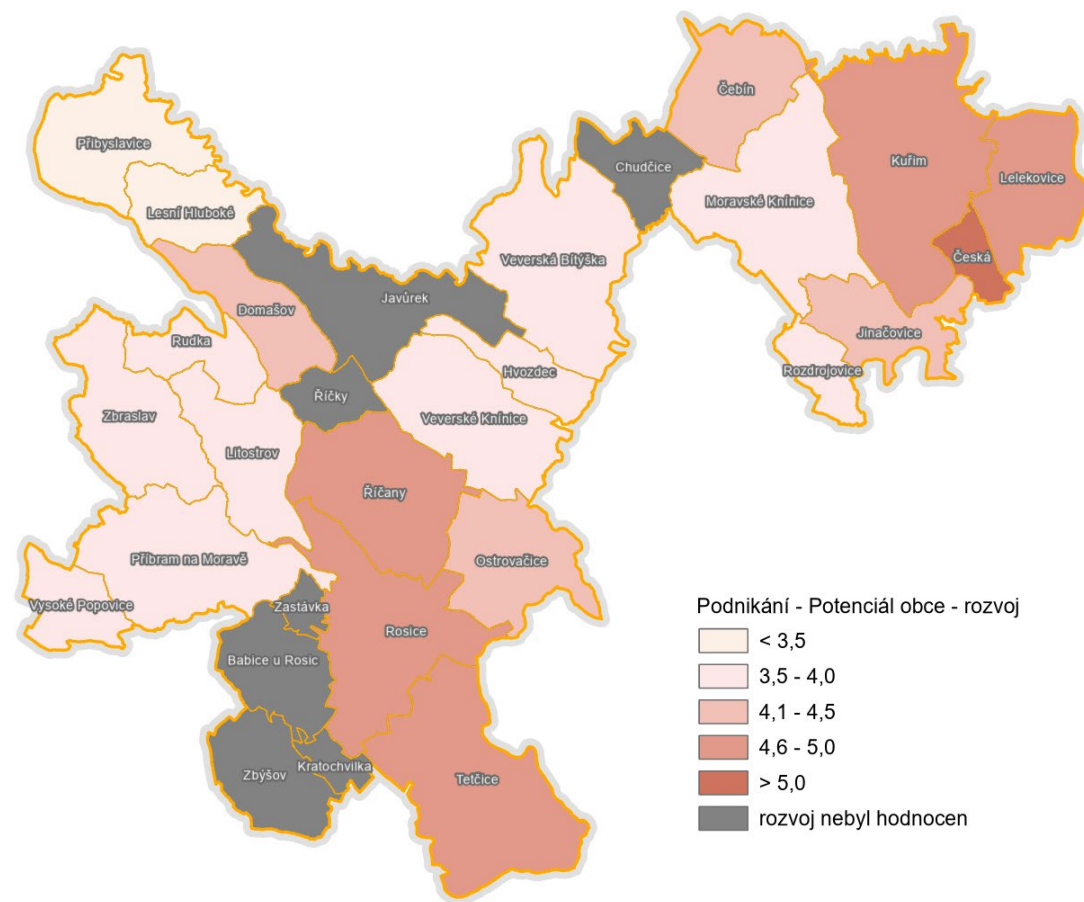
Přibyslavice
Lesní Hluboké
Čebín
Chudčice
Kuřim
Lelekovice
Moravské Knínice
Česká
Veverská Bítýška
Javůrek
Domašov
Jinačovice
Rozdrojovice
Rudka
Hvozdec
Říčky
Veverské Knínice
Zbraslav
Litostrov
Říčany
Ostrovačice
Příbram na Moravě
Vysoké Popovice
Zastávka
Rosice
Babice u Rosic
Zbýšov
Kratochvilka
Tetčice

Podnikání - Potenciál obce - rozvoj
< 3,5
3,5 - 4,0
4,1 - 4,5
4,6 - 5,0
> 5,0
rozvoj nebyl hodnocen